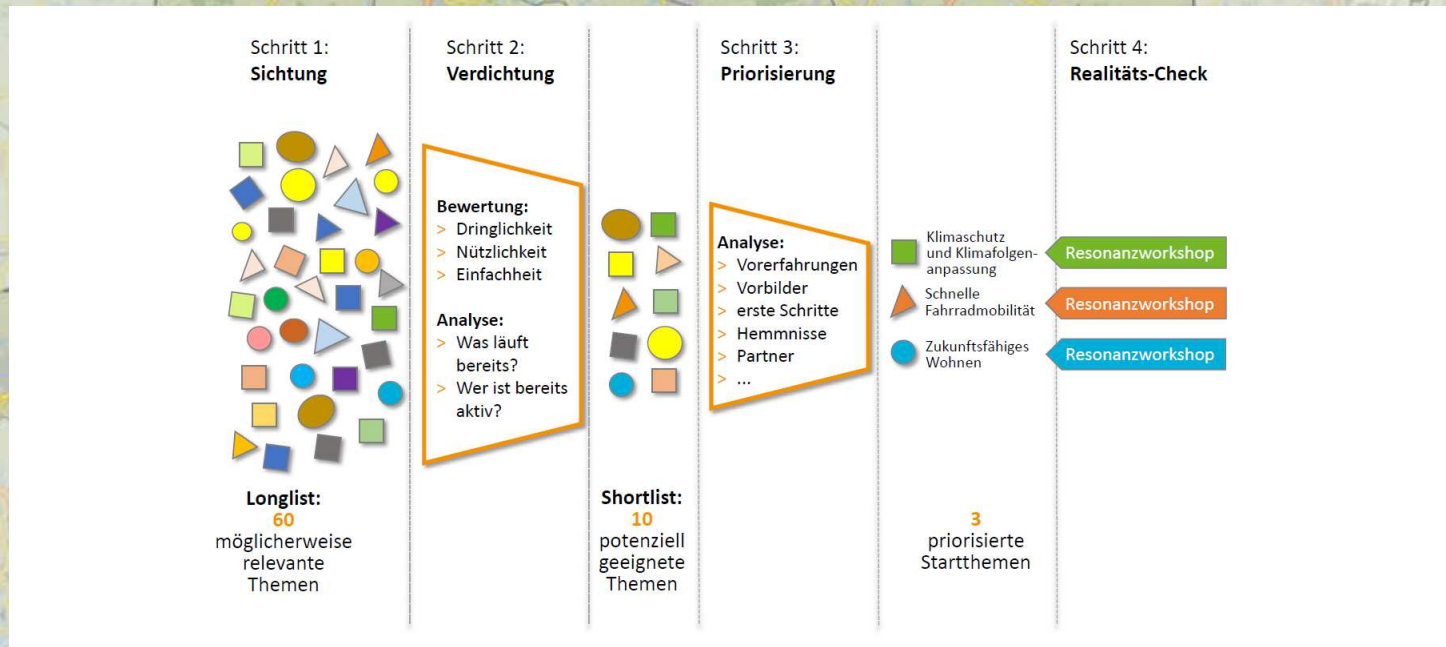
Schritt 1:
**Sichtung**

Schritt 2:
**Verdichtung**

Schritt 3:
**Priorisierung**

Schritt 4:
**Realitäts-Check**

**Bewertung:**
> Dringlichkeit
> Nützlichkeit
> Einfachheit

**Analyse:**
> Was läuft bereits?
> Wer ist bereits aktiv?

**Analyse:**
> Vorerfahrungen
> Vorbilder
> erste Schritte
> Hemmnisse
> Partner
> ...

Klimaschutz und Klimafolgenanpassung

Schnelle Fahrradmobilität

Zukunftsfähiges Wohnen

Resonanzworkshop

Resonanzworkshop

Resonanzworkshop

**Longlist:**
60
möglicherweise relevante Themen

**Shortlist:**
10
potenziell geeignete Themen

3
priorisierte Startthemen